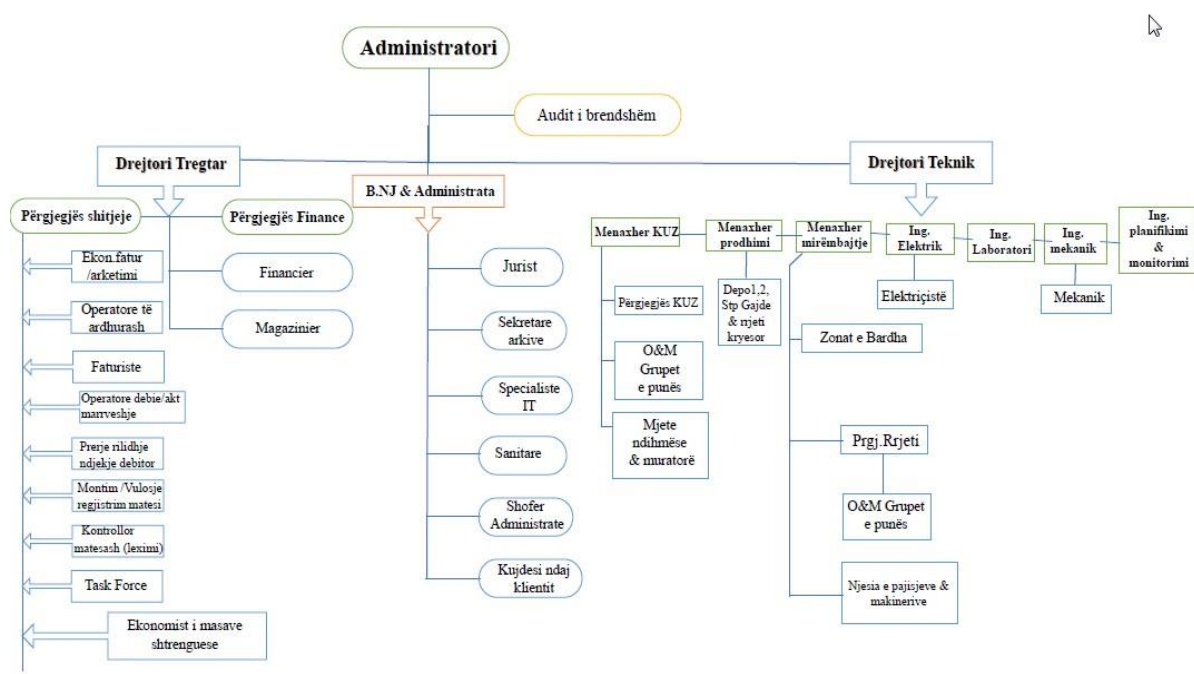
Administratori

Audit i brendshëm

Drejtori Tregtar

B.NJ & Administrata

Drejtori Teknik

Përgjegjës shitjeje

Përgjegjës Finance

Ekon.fatur /arketimi

Operatore të ardhurash

Faturiste

Operatore debie/akt marrveshje

Prerje rilidhje ndjekje debitor

Montim /Vulosje regjistrim matesi

Kontrollor matesash (leximi)

Task Force

Ekonomist i masave shtrenguese

Financier

Magazinier

Jurist

Sekretare arkive

Specialiste IT

Sanitare

Shofer Administrate

Kujdesi ndaj klientit

Menaxher KUZ

Menaxher prodhimi

Menaxher mirëmbajtje

Ing. Elektrik

Ing. Laboratori

Ing. mekanik

Ing. planifikimi & monitorimi

Përgjegjës KUZ

O&M Grupet e punës

Mjete ndihmëse & muratorë

Depo1,2, Stp Gajde & rrjeti kryesor

Elektriçistë

Mekanik

Zonat e Bardha

Prgj.Rrjeti

O&M Grupet e punës

Njesia e pajisjeve & makinerive